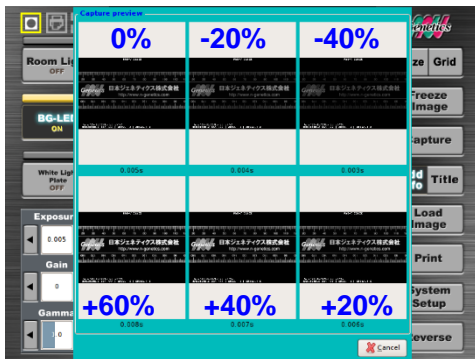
Capture preview

0%

-20%

-40%

日本ジェネティクス株式会社

日本ジェネティクス株式会社

日本ジェネティクス株式会社

0.005s

0.004s

0.003s

日本ジェネティクス株式会社

日本ジェネティクス株式会社

日本ジェネティクス株式会社

+60%

+40%

+20%

0.008s

0.007s

0.006s

Cancel

Room Lig
OFF

BG-LE
ON

White Light Plate
OFF

Exposu
0.005

Gain
0

Gamma
0

enetics

ze

Grid

Freeze Image

apture

dd fo

Title

Load Image

Print

System Setup

everse